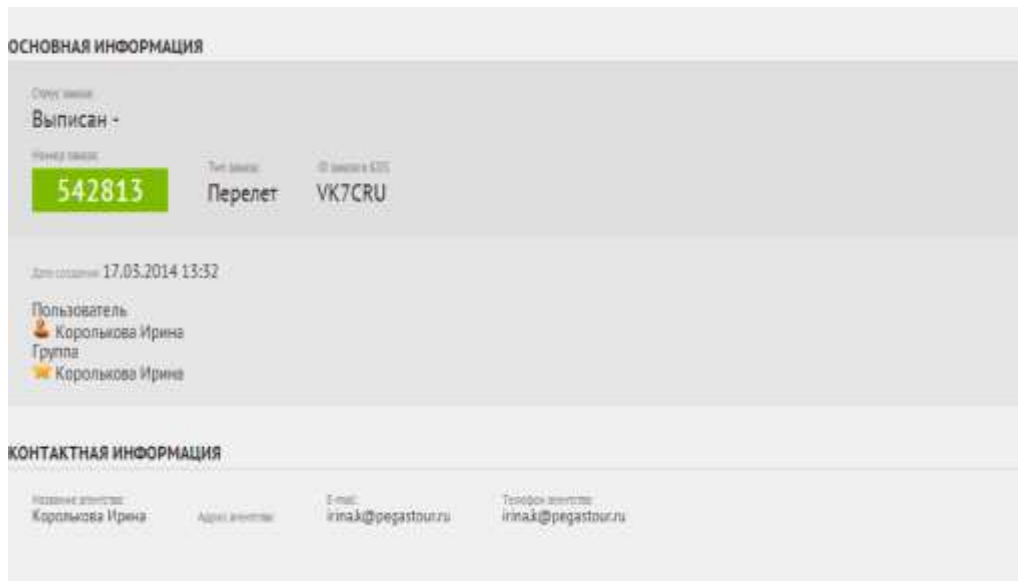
ОСНОВНАЯ ИНФОРМАЦИЯ

Статус заказа
Выписан -

Номер заказа
542813

Тип заказа
Перелет

ID заказа в GDS
VK7CRU

Дата создания 17.03.2014 13:32

Пользователь
Королькова Ирина
Группа
Королькова Ирина

КОНТАКТНАЯ ИНФОРМАЦИЯ

Название агентства
Королькова Ирина

Адрес агентства

E-mail
irina.k@pegastour.ru

Телефон агентства
irina.k@pegastour.ru